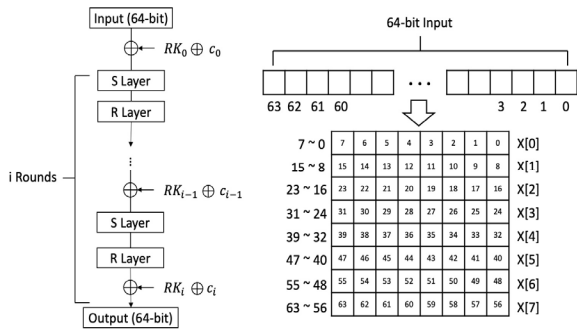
Input (64-bit)

$RK_0 \oplus c_0$

S Layer

R Layer

i Rounds

$RK_{i-1} \oplus c_{i-1}$

S Layer

R Layer

$RK_i \oplus c_i$

Output (64-bit)

64-bit Input

63 62 61 60 ... 3 2 1 0

| | | | | | | | | | |
|---|---|---|---|---|---|---|---|---|---|
| 7 ~ 0 | 7 | 6 | 5 | 4 | 3 | 2 | 1 | 0 | X[0] |
| 15 ~ 8 | 15 | 14 | 13 | 12 | 11 | 10 | 9 | 8 | X[1] |
| 23 ~ 16 | 23 | 22 | 21 | 20 | 19 | 18 | 17 | 16 | X[2] |
| 31 ~ 24 | 31 | 30 | 29 | 28 | 27 | 26 | 25 | 24 | X[3] |
| 39 ~ 32 | 39 | 38 | 37 | 36 | 35 | 34 | 33 | 32 | X[4] |
| 47 ~ 40 | 47 | 46 | 45 | 44 | 43 | 42 | 41 | 40 | X[5] |
| 55 ~ 48 | 55 | 54 | 53 | 52 | 51 | 50 | 49 | 48 | X[6] |
| 63 ~ 56 | 63 | 62 | 61 | 60 | 59 | 58 | 57 | 56 | X[7] |